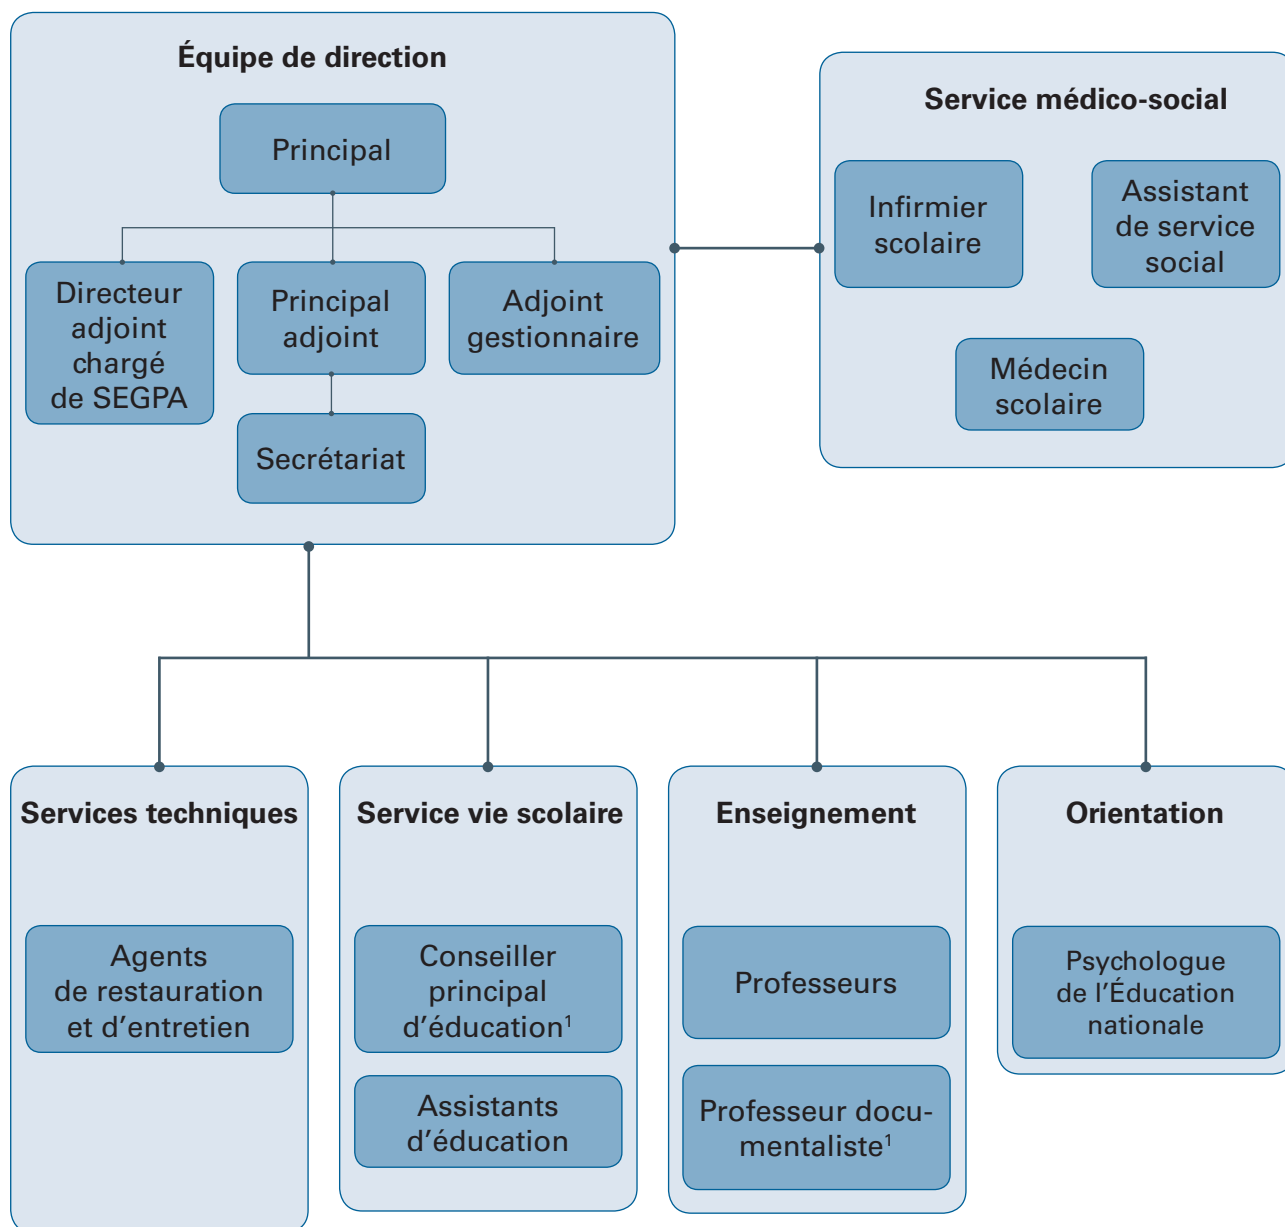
Équipe de direction

Principal

Directeur adjoint chargé de SEGPA

Principal adjoint

Adjoint gestionnaire

Secrétariat

Service médico-social

Infirmier scolaire

Assistant de service social

Médecin scolaire

Services techniques

Agents de restauration et d'entretien

Service vie scolaire

Conseiller principal d'éducation$^1$

Assistants d'éducation

Enseignement

Professeurs

Professeur documentaliste$^1$

Orientation

Psychologue de l'Éducation nationale